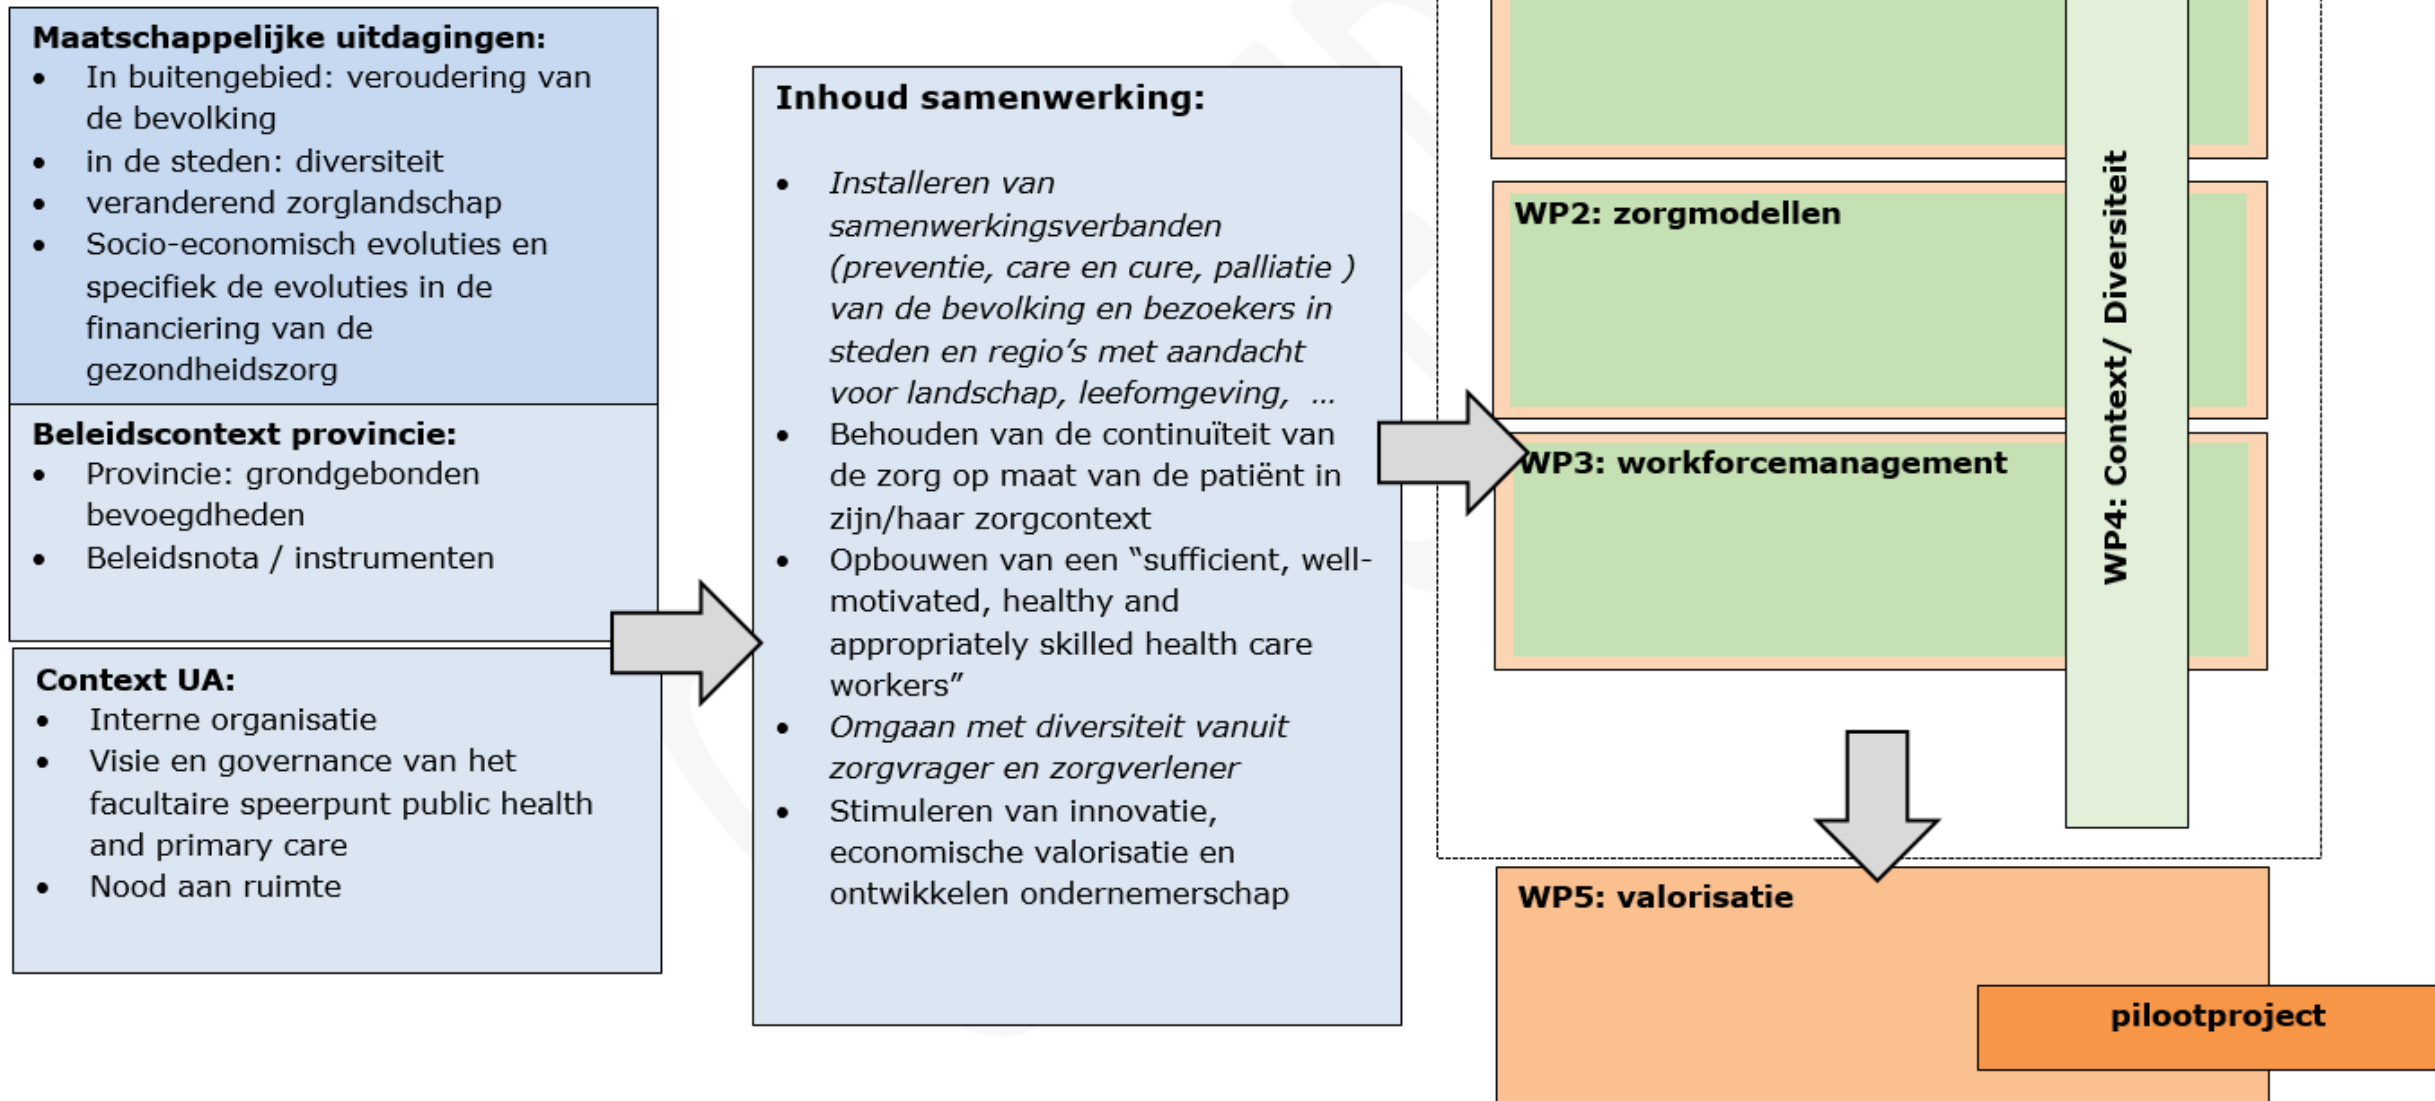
**Maatschappelijke uitdagingen:**
- In buitengebied: veroudering van de bevolking
- in de steden: diversiteit
- veranderend zorglandschap
- Socio-economisch evoluties en specifiek de evoluties in de financiering van de gezondheidszorg

**Beleidscontext provincie:**
- Provincie: grondgebonden bevoegdheden
- Beleidsnota / instrumenten

**Context UA:**
- Interne organisatie
- Visie en governance van het facultaire speerpunt public health and primary care
- Nood aan ruimte

**Inhoud samenwerking:**
- *Installeren van samenwerkingsverbanden (preventie, care en cure, palliatie ) van de bevolking en bezoekers in steden en regio's met aandacht voor landschap, leefomgeving, ...*
- Behouden van de continuïteit van de zorg op maat van de patiënt in zijn/haar zorgcontext
- Opbouwen van een "sufficient, well-motivated, healthy and appropriately skilled health care workers"
- *Omgaan met diversiteit vanuit zorgvrager en zorgverlener*
- Stimuleren van innovatie, economische valorisatie en ontwikkelen ondernemerschap

**WP2: zorgmodellen**

**WP3: workforcemanagement**

**WP4: Context/ Diversiteit**

**WP5: valorisatie**

**pilootproject**